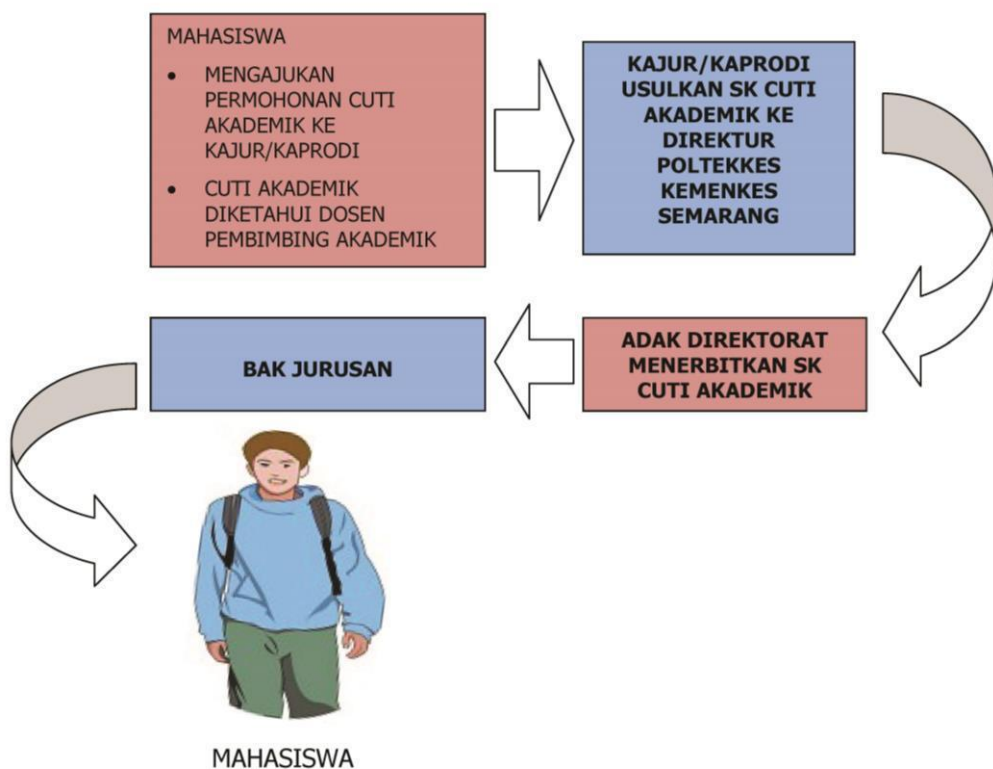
MAHASISWA

- MENGAJUKAN PERMOHONAN CUTI AKADEMIK KE KAJUR/KAPRODI
- CUTI AKADEMIK DIKETAHUI DOSEN PEMBIMBING AKADEMIK

KAJUR/KAPRODI USULKAN SK CUTI AKADEMIK KE DIREKTUR POLTEKKES KEMENKES SEMARANG

ADAK DIREKTORAT MENERBITKAN SK CUTI AKADEMIK

BAK JURUSAN

MAHASISWA